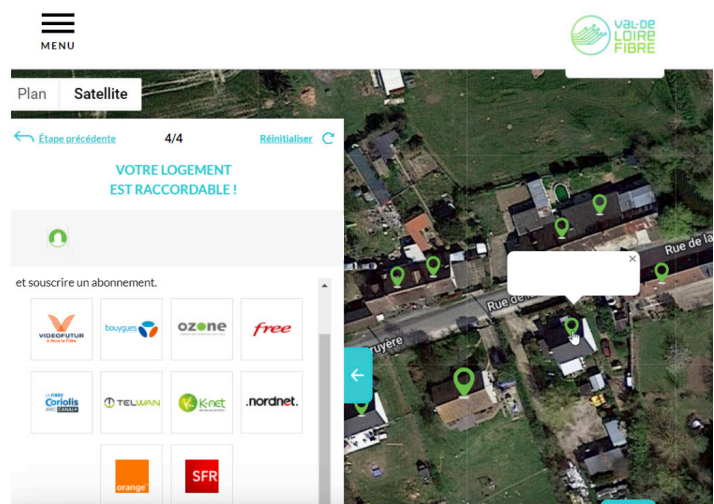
MENU

VAL DE LOIRE FIBRE

Plan
Satellite

Étape précédente
4/4
Réinitialiser

VOTRE LOGEMENT EST RACCORDABLE !

et souscrire un abonnement.

VIDEOFUTUR
bouygues
ozone
free
Coriolis
TELWAN
K-net
.nordnet.
orange
SFR

Rue de la
Rue de
uyère
×